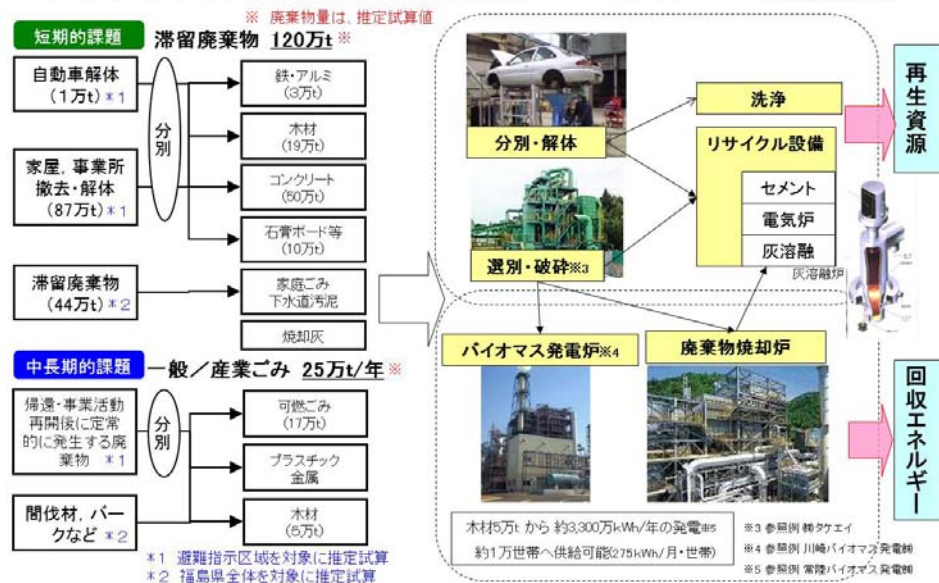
※ 廃棄物量は、推定試算値

短期的課題 滞留廃棄物 120万t ※

自動車解体（1万t）＊1

家屋，事業所撤去・解体（87万t）＊1

滞留廃棄物（44万t）＊2

分別

鉄・アルミ（3万t）

木材（19万t）

コンクリート（50万t）

石膏ボード等（10万t）

家庭ごみ 下水道汚泥

焼却灰

分別・解体

選別・破砕※3

洗浄

リサイクル設備

セメント

電気炉

灰溶融

灰溶融炉

再生資源

中長期的課題 一般／産業ごみ 25万t/年 ※

帰還・事業活動再開後に定常的に発生する廃棄物 ＊1

間伐材，バークなど ＊2

分別

可燃ごみ（17万t）

プラスチック 金属

木材（5万t）

バイオマス発電炉※4

廃棄物焼却炉

回収エネルギー

木材5万t から 約3,300万kWh/年の発電※5

約1万世帯へ供給可能(275kWh/月・世帯)

※3 参照例 ㈱タケエイ

※4 参照例 川崎バイオマス発電㈱

※5 参照例 常陸バイオマス発電㈱

＊1 避難指示区域を対象に推定試算

＊2 福島県全体を対象に推定試算